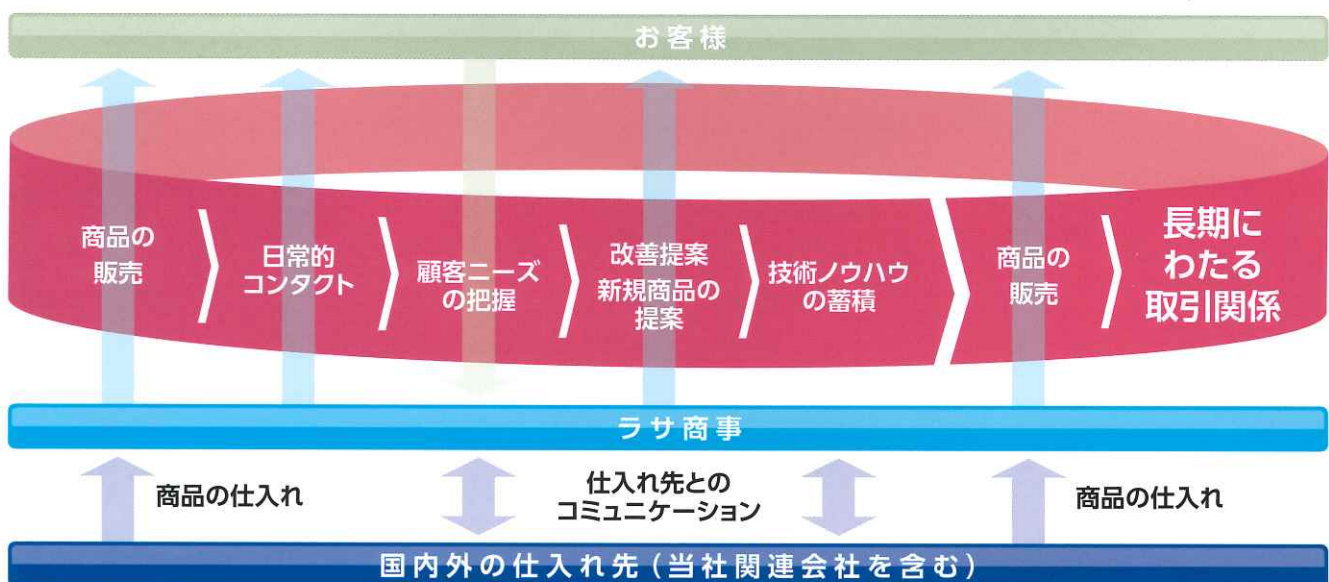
お客様

商品の販売

日常的コンタクト

顧客ニーズの把握

改善提案
新規商品の提案

技術ノウハウの蓄積

商品の販売

長期にわたる取引関係

ラサ商事

商品の仕入れ

仕入れ先とのコミュニケーション

商品の仕入れ

国内外の仕入れ先（当社関連会社を含む）